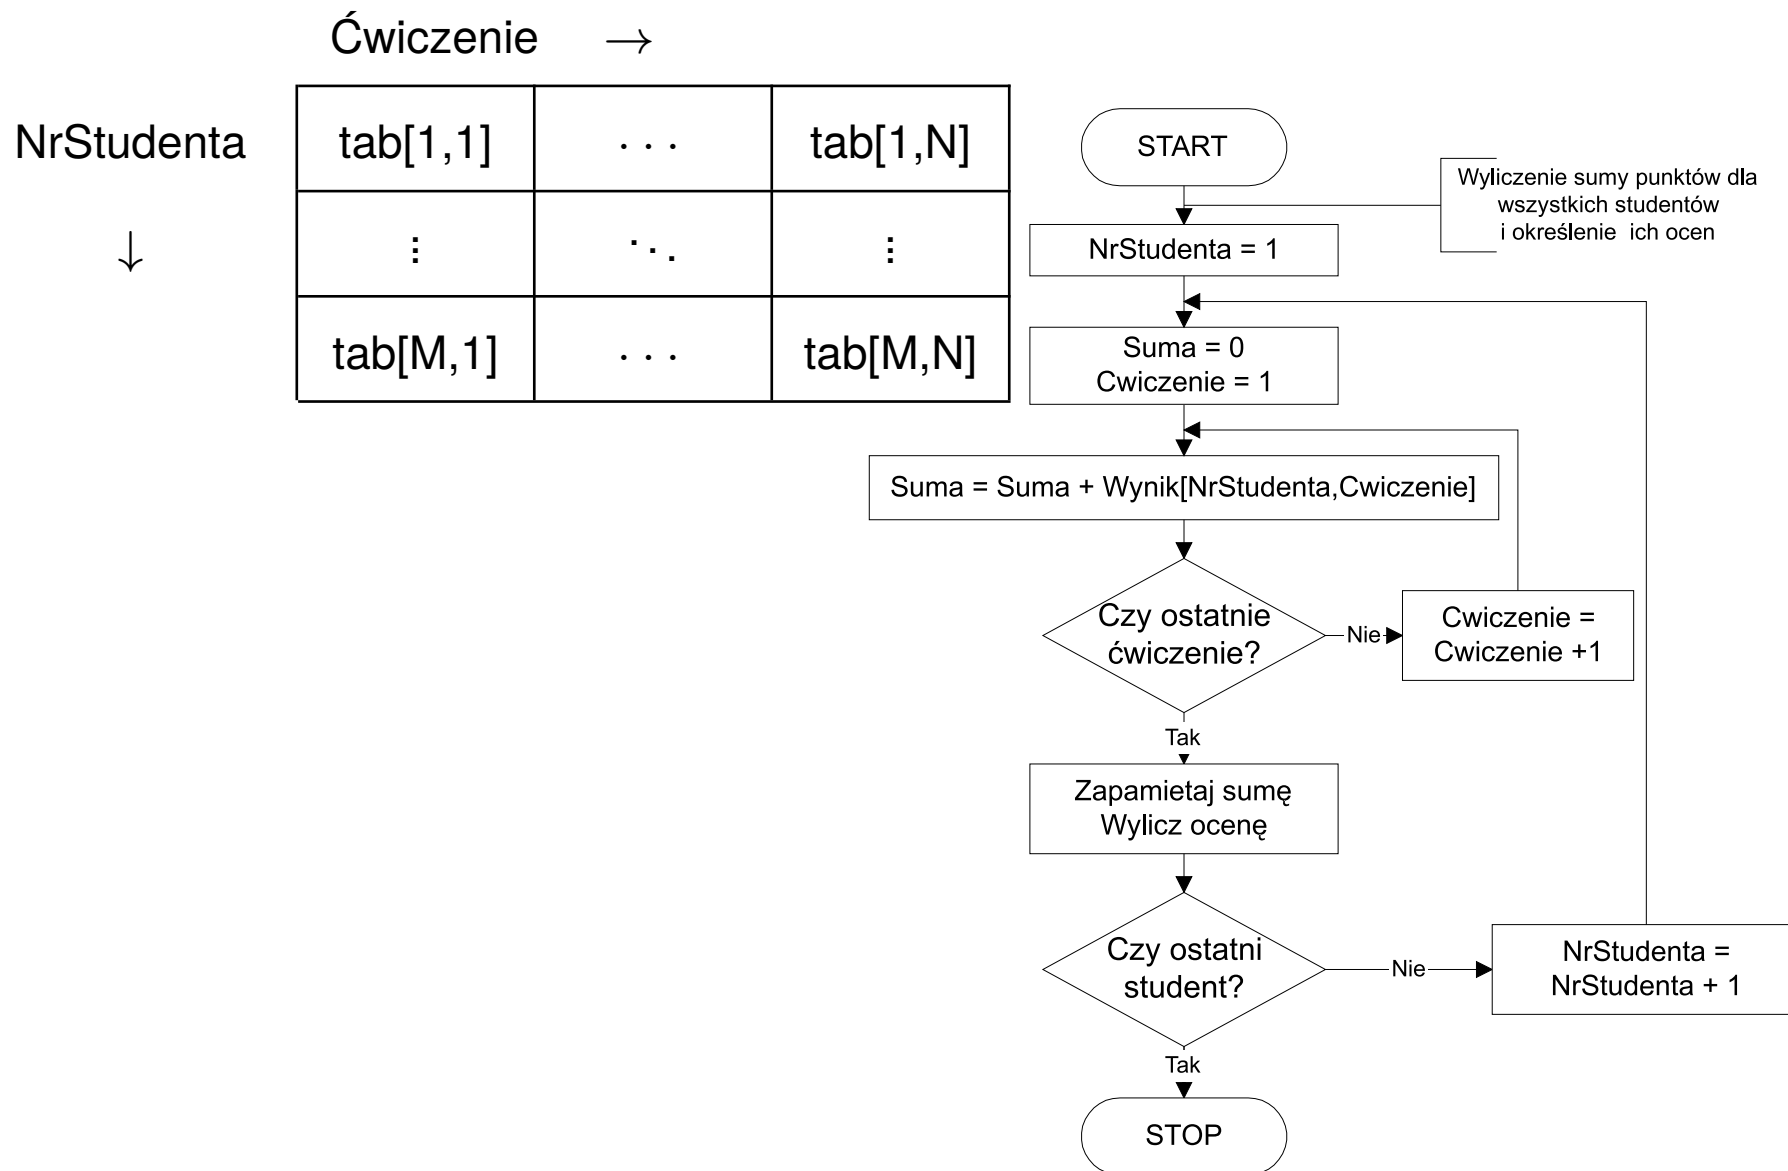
Ćwiczenie $\rightarrow$

NrStudenta

$\downarrow$

| tab[1,1] | $\cdots$ | tab[1,N] |
|---|---|---|
| $\vdots$ | $\ddots$ | $\vdots$ |
| tab[M,1] | $\cdots$ | tab[M,N] |

START

Wyliczenie sumy punktów dla wszystkich studentów i określenie ich ocen

NrStudenta = 1

Suma = 0
Cwiczenie = 1

Suma = Suma + Wynik[NrStudenta,Cwiczenie]

Czy ostatnie ćwiczenie?

Nie

Cwiczenie = Cwiczenie +1

Tak

Zapamietaj sumę
Wylicz ocenę

Czy ostatni student?

Nie

NrStudenta = NrStudenta + 1

Tak

STOP